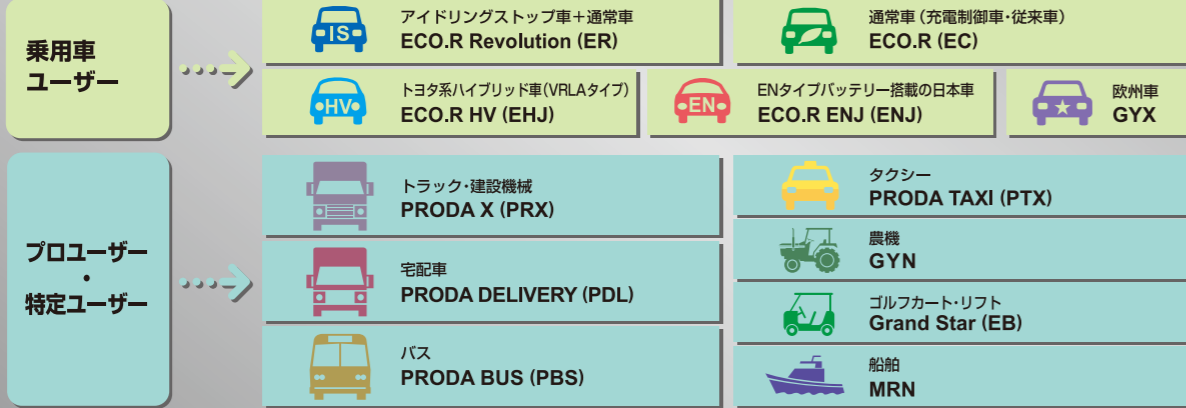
乗用車
ユーザー

IS
アイドリングストップ車+通常車
ECO.R Revolution (ER)

通常車（充電制御車・従来車）
ECO.R (EC)

HV
トヨタ系ハイブリッド車（VRLAタイプ）
ECO.R HV (EHJ)

EN
ENタイプバッテリー搭載の日本車
ECO.R ENJ (ENJ)

欧州車
GYX

プロユーザー
・
特定ユーザー

トラック・建設機械
PRODA X (PRX)

宅配車
PRODA DELIVERY (PDL)

バス
PRODA BUS (PBS)

タクシー
PRODA TAXI (PTX)

農機
GYN

ゴルフカート・リフト
Grand Star (EB)

船舶
MRN